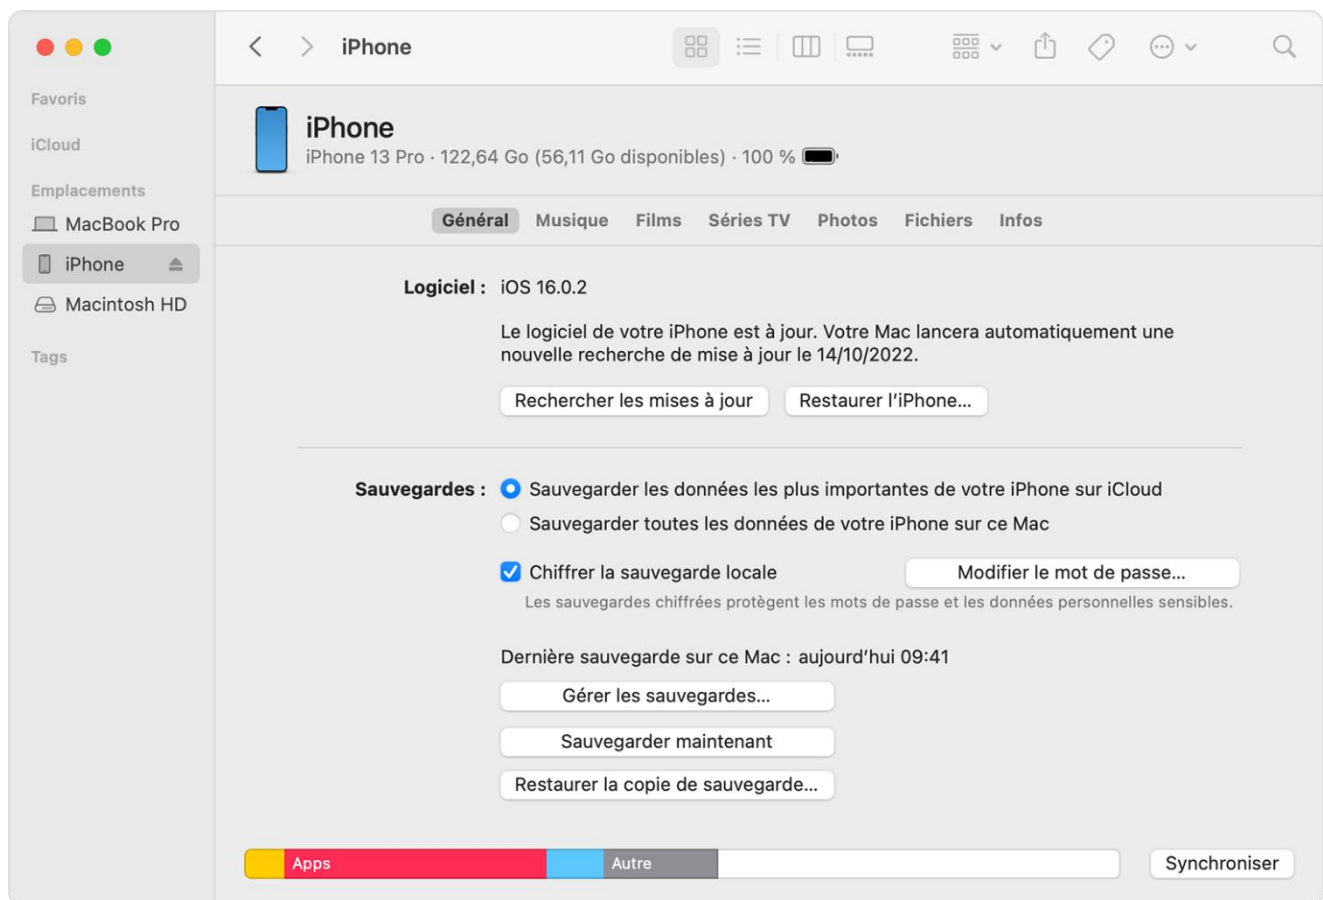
iPhone

Favoris

iCloud

Emplacements

MacBook Pro

iPhone

Macintosh HD

Tags

iPhone
iPhone 13 Pro · 122,64 Go (56,11 Go disponibles) · 100 %

Général Musique Films Séries TV Photos Fichiers Infos

Logiciel : iOS 16.0.2

Le logiciel de votre iPhone est à jour. Votre Mac lancera automatiquement une nouvelle recherche de mise à jour le 14/10/2022.

Rechercher les mises à jour Restaurer l'iPhone…

Sauvegardes : Sauvegarder les données les plus importantes de votre iPhone sur iCloud

Sauvegarder toutes les données de votre iPhone sur ce Mac

Chiffrer la sauvegarde locale Modifier le mot de passe…

Les sauvegardes chiffrées protègent les mots de passe et les données personnelles sensibles.

Dernière sauvegarde sur ce Mac : aujourd'hui 09:41

Gérer les sauvegardes…

Sauvegarder maintenant

Restaurer la copie de sauvegarde…

Apps Autre

Synchroniser